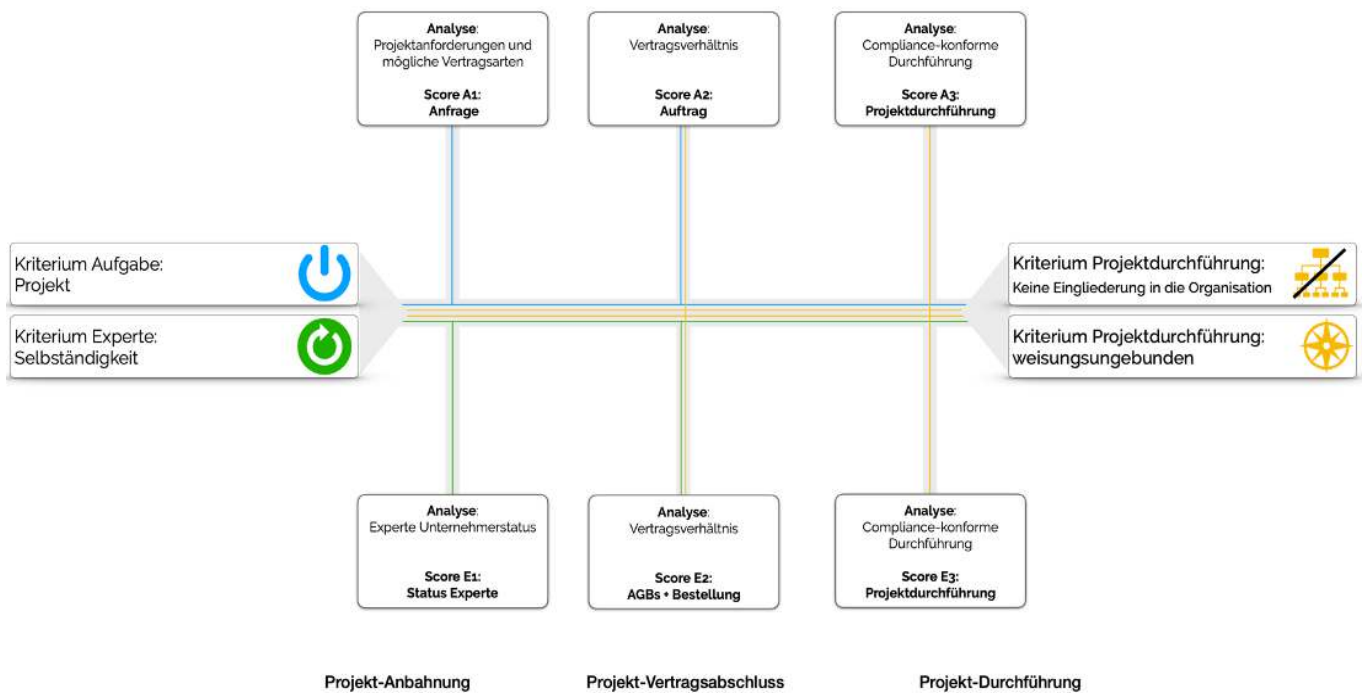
**Analyse**:
Projektanforderungen und mögliche Vertragsarten

**Score A1:**
**Anfrage**

**Analyse**:
Vertragsverhältnis

**Score A2:**
**Auftrag**

**Analyse**:
Compliance-konforme Durchführung

**Score A3:**
**Projektdurchführung**

Kriterium Aufgabe:
Projekt

Kriterium Experte:
Selbständigkeit

Kriterium Projektdurchführung:
Keine Eingliederung in die Organisation

Kriterium Projektdurchführung:
weisungsungebunden

**Analyse**:
Experte Unternehmerstatus

**Score E1:**
**Status Experte**

**Analyse**:
Vertragsverhältnis

**Score E2:**
**AGBs + Bestellung**

**Analyse**:
Compliance-konforme Durchführung

**Score E3:**
**Projektdurchführung**

**Projekt-Anbahnung**

**Projekt-Vertragsabschluss**

**Projekt-Durchführung**